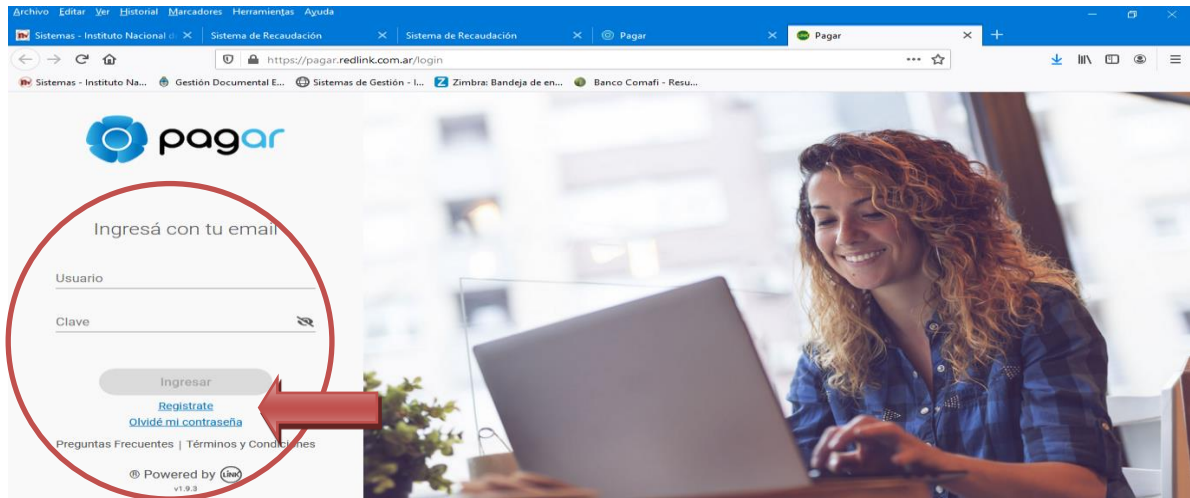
Archivo Editar Ver Historial Marcadores Herramientas Ayuda

Sistemas - Instituto Nacional d× Sistema de Recaudación × Sistema de Recaudación × Pagar × Pagar × +

https://pagar.redlink.com.ar/login

Sistemas - Instituto Na... Gestión Documental E... Sistemas de Gestión - I... Zimbra: Bandeja de en... Banco Comafi - Resu...

pagar

Ingresá con tu email

Usuario

Clave

Ingresar

Registrate

Olvidé mi contraseña

Preguntas Frecuentes | Términos y Condiciones

® Powered by LINK

v1.9.3